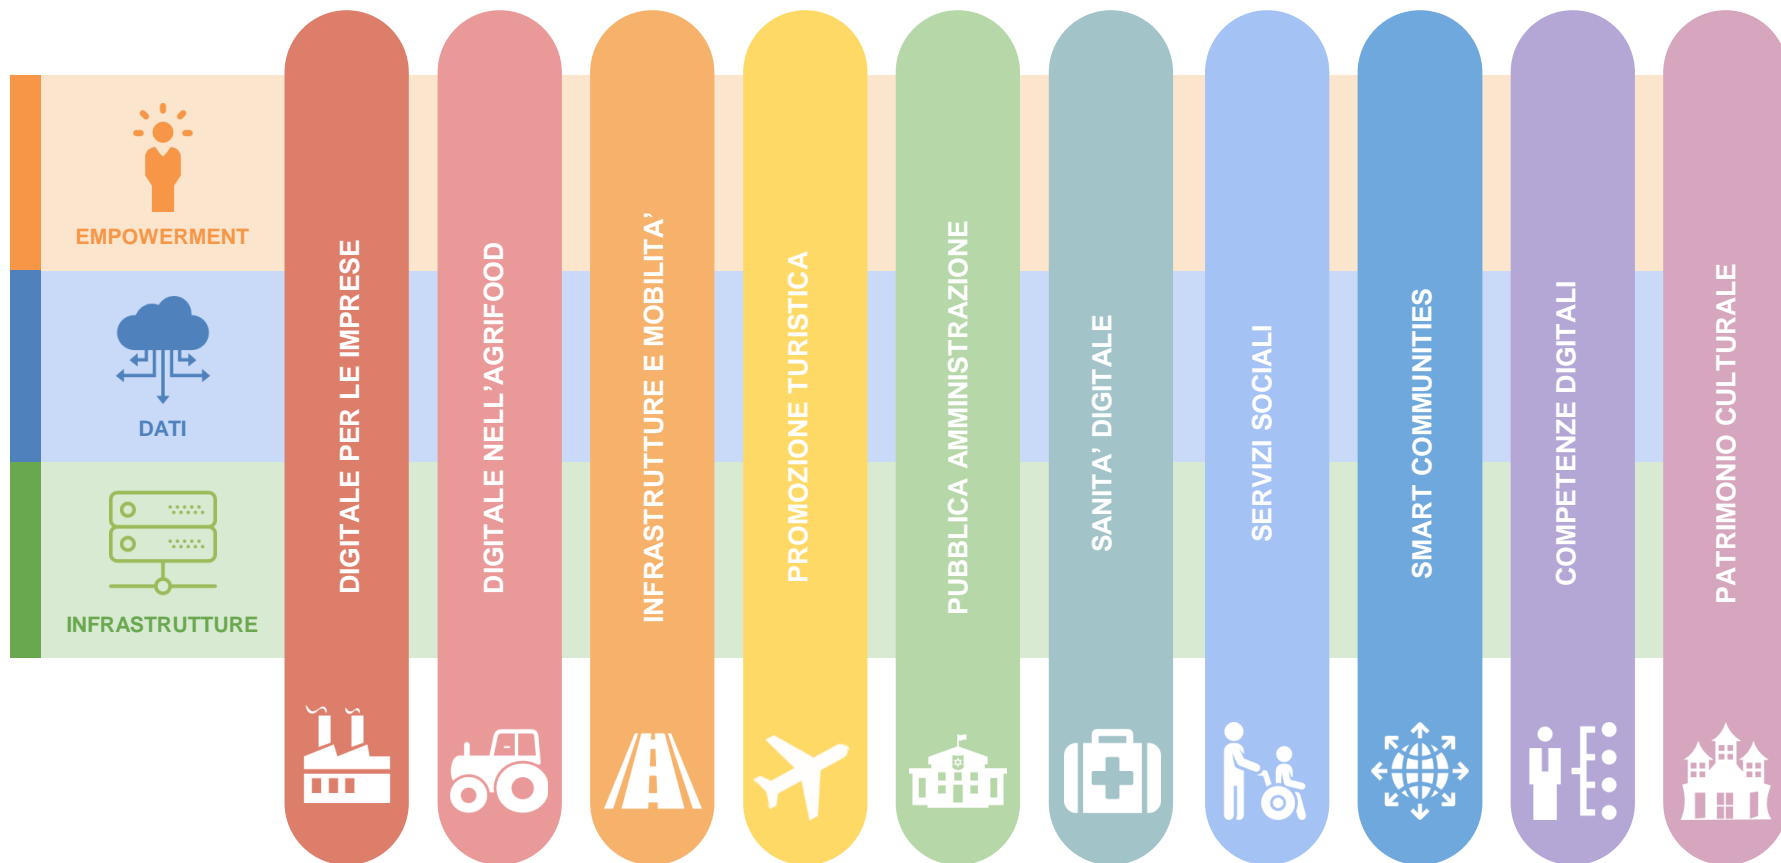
EMPOWERMENT

DATI

INFRASTRUTTURE

DIGITALE PER LE IMPRESE

DIGITALE NELL'AGRIFOOD

INFRASTRUTTURE E MOBILITA'

PROMOZIONE TURISTICA

PUBBLICA AMMINISTRAZIONE

SANITA' DIGITALE

SERVIZI SOCIALI

SMART COMMUNITIES

COMPETENZE DIGITALI

PATRIMONIO CULTURALE